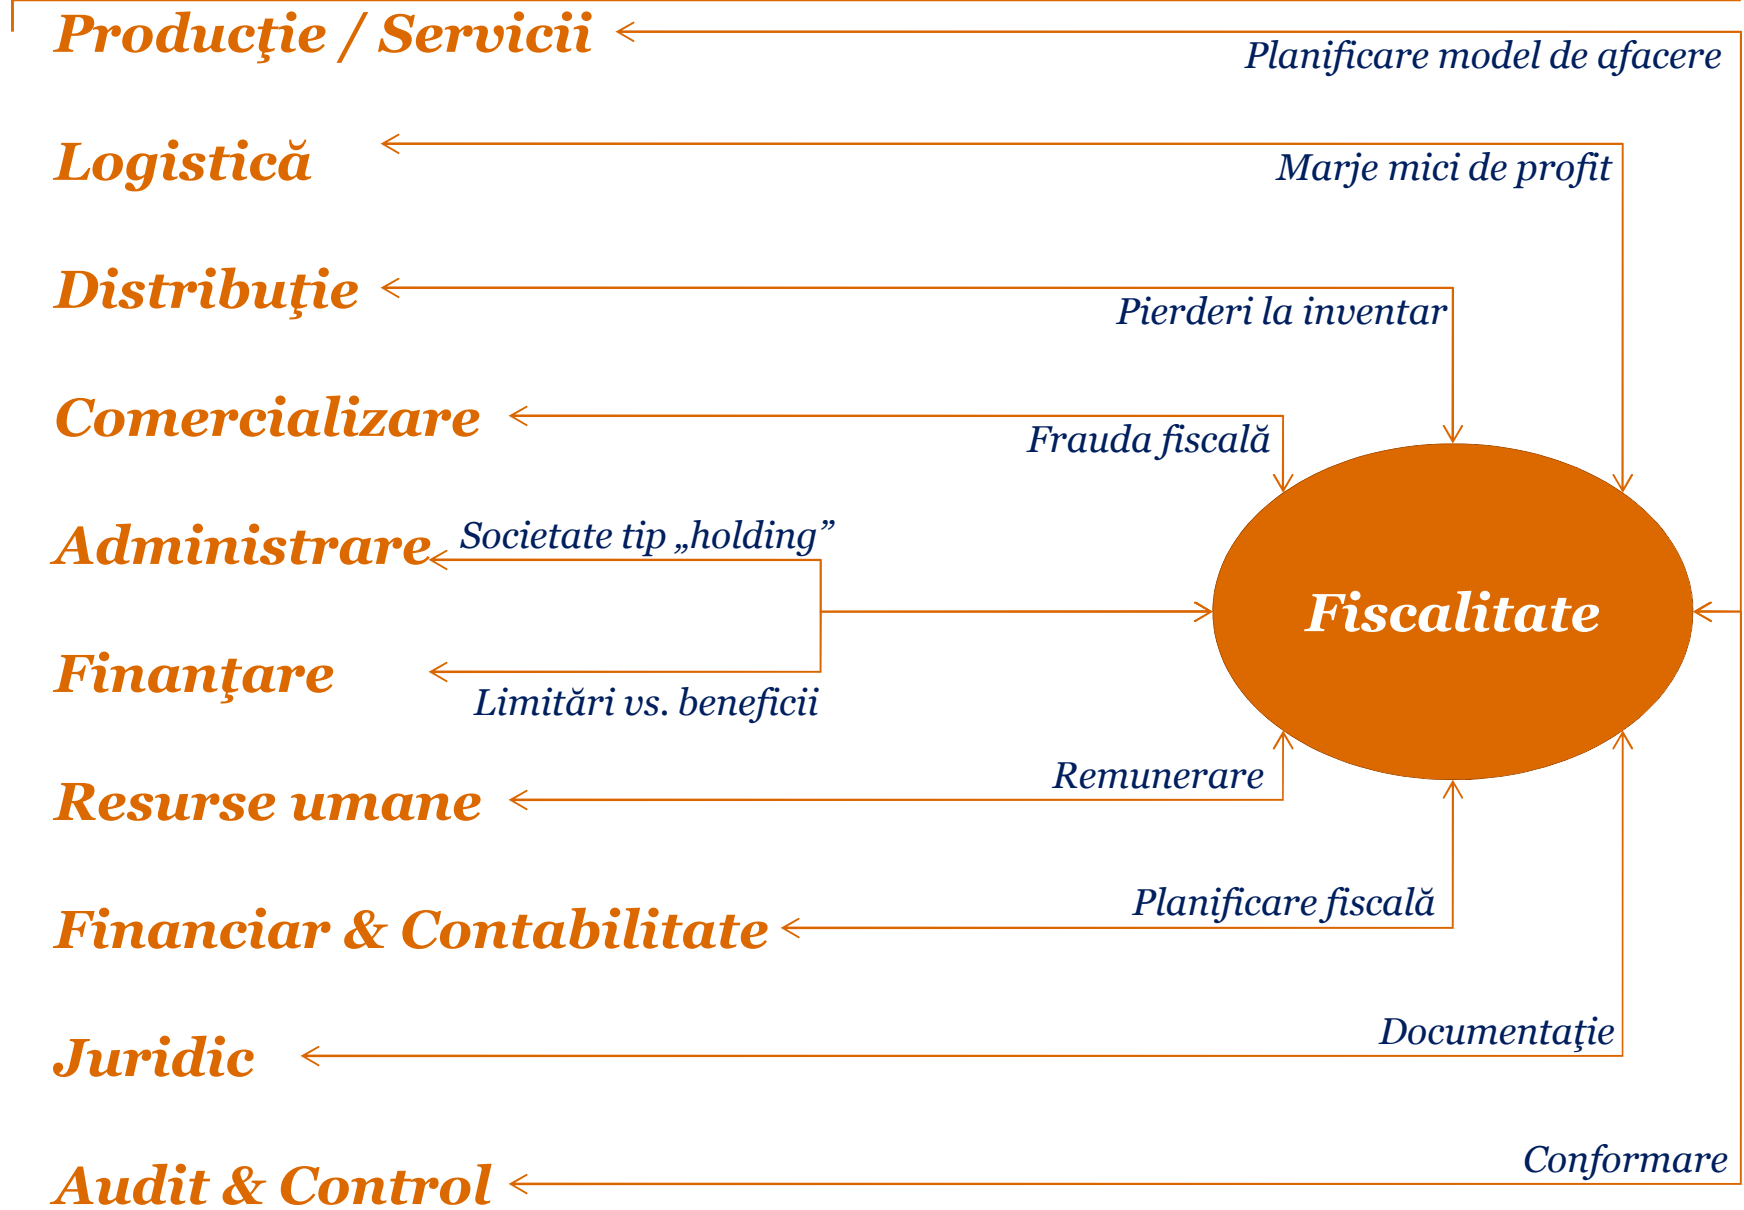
Producţie / Servicii

Planificare model de afacere

Logistică

Marje mici de profit

Distribuţie

Pierderi la inventar

Comercializare

Frauda fiscală

Administrare

Societate tip „holding”

Fiscalitate

Finanţare

Limitări vs. beneficii

Resurse umane

Remunerare

Financiar & Contabilitate

Planificare fiscală

Juridic

Documentaţie

Audit & Control

Conformare